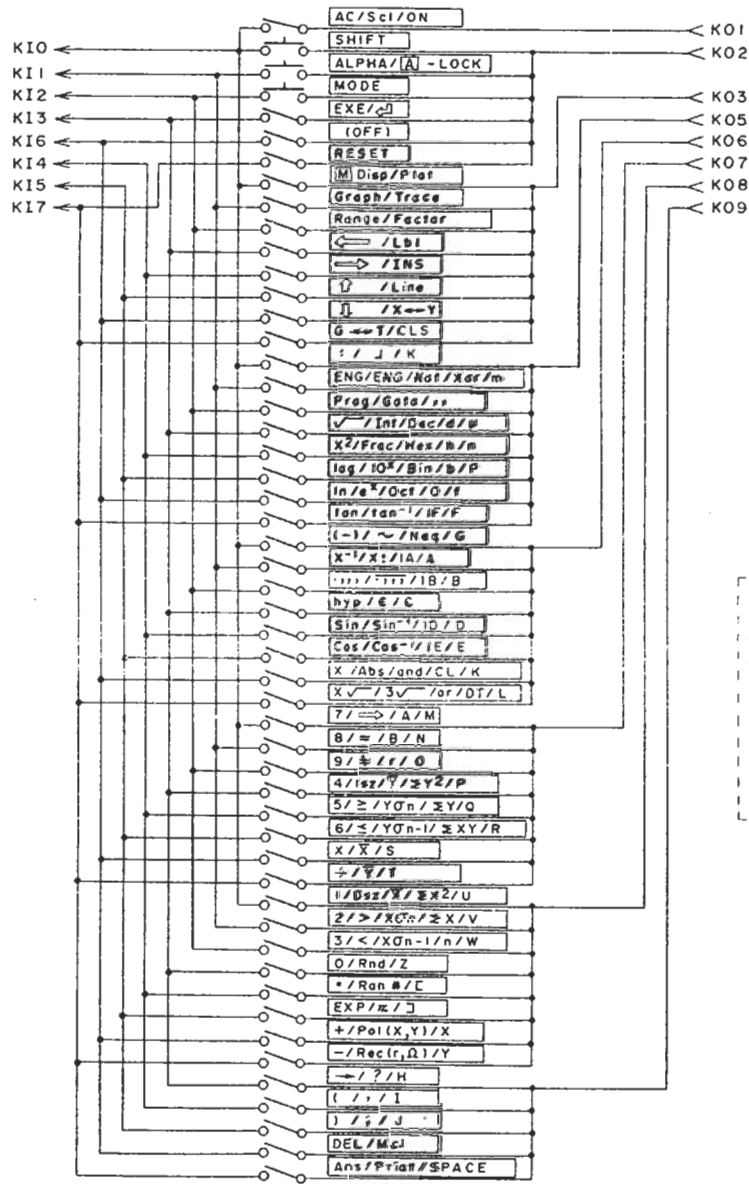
AC/Sci/ON
SHIFT
ALPHA/A -LOCK
MODE
EXE/↵
(OFF)
RESET
M Disp/Plot
Graph/Trace
Range/Factor
⇦ /Lbl
⇨ /INS
⇧ /Line
⇩ /X↔Y
G↔T/CLS
: / ⌟ / K
ENG/ENG/Not/Xor/m
Prog/Goto/,,
√ /Int/Dec/d/μ
$X^2$/Frac/Hex/h/n
log/$10^x$/Bin/b/P
ln/$e^x$/Oct/O/f
tan/$tan^{-1}$/IF/F
(-)/~/Neg/G
$X^{-1}$/X!/IA/A
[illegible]/IB/B
hyp/ϵ/C
Sin/$Sin^{-1}$/ID/D
Cos/$Cos^{-1}$/IE/E
X/Abs/and/CL/K
X√ /3√ /or/DT/L
7/⇨/A/M
8/=/B/N
9/≠/r/O
4/lsz/ȳ/ΣY²/P
5/≥/Yσn/ΣY/Q
6/≤/Yσn-1/ΣXY/R
x/X̄/S
÷/ȳ/T
1/Dsz/X̄/ΣX²/U
2/>/Xσn/ΣX/V
3/</Xσn-1/n/W
0/Rnd/Z
•/Ran#/[
EXP/π/]
+/Pol(X,Y)/X
−/Rec(r,Ω)/Y
→/?/H
( /,/I
) /;/J
DEL/Mcl
Ans/Print/SPACE
KI0
KI1
KI2
KI3
KI6
KI4
KI5
KI7
KO1
KO2
KO3
KO5
KO6
KO7
KO8
KO9